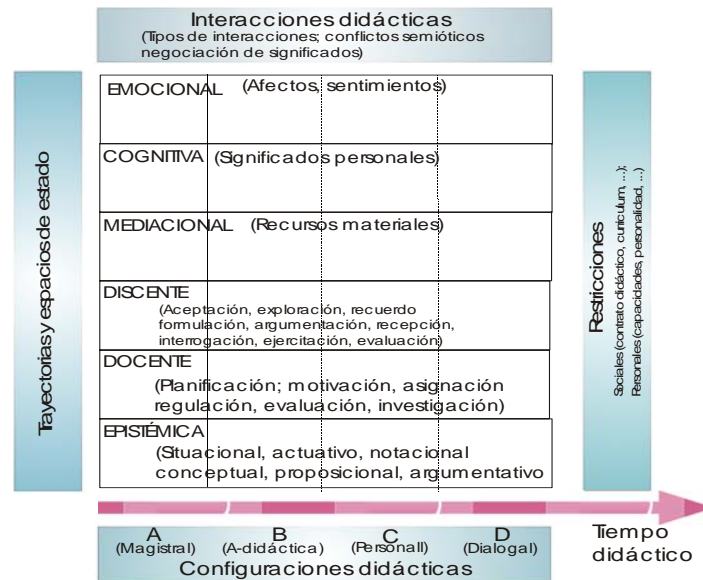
Interacciones didácticas
(Tipos de interacciones; conflictos semióticos negociación de significados)

Trayectorias y espacios de estado

EMOCIONAL (Afectos, sentimientos)

COGNITIVA (Significados personales)

MEDIACIONAL (Recursos materiales)

DISCENTE
(Aceptación, exploración, recuerdo formulación, argumentación, recepción, interrogación, ejercitación, evaluación)

DOCENTE
(Planificación; motivación, asignación regulación, evaluación, investigación)

EPISTÉMICA
(Situacional, actuativo, notacional conceptual, proposicional, argumentativo

Restricciones
Sociales (contrato didáctico, currículum, ...);
Personales (capacidades, personalidad, ...)

A (Magistral) B (A-didáctica) C (Personall) D (Dialogal)
Configuraciones didácticas

Tiempo didáctico